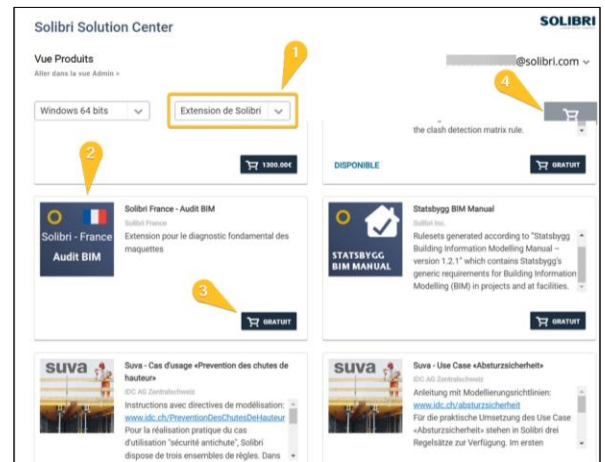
Solibri Solution Center

SOLIBRI

Vue Produits
Aller dans la vue Admin »

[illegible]@solibri.com

Windows 64 bits

Extension de Solibri

1

2

3

4

the clash detection matrix rule.

1300.00€

DISPONIBLE

GRATUIT

Solibri - France
Audit BIM

Solibri France - Audit BIM
Solibri France
Extension pour le diagnostic fondamental des maquettes

GRATUIT

STATSBYGG BIM MANUAL

Statsbygg BIM Manual
Solibri Inc.
Rulesets generated according to "Statsbygg Building Information Modelling Manual – version 1.2.1" which contains Statsbygg's generic requirements for Building Information Modelling (BIM) in projects and at facilities.

GRATUIT

suva

Suva - Cas d'usage «Prevention des chutes de hauteur»
IDC AG Zentralschweiz
Instructions avec directives de modélisation: www.idc.ch/PreventionDesChutesDeHauteur
Pour la réalisation pratique du cas d'utilisation "sécurité antichute", Solibri dispose de trois ensembles de règles. Dans

suva

Suva - Use Case «Absturzsicherheit»
IDC AG Zentralschweiz
Anleitung mit Modellierungsrichtlinien: www.idc.ch/absturzsicherheit
Für die praktische Umsetzung des Use Case «Absturzsicherheit» stehen in Solibri drei Regelsätze zur Verfügung. Im ersten